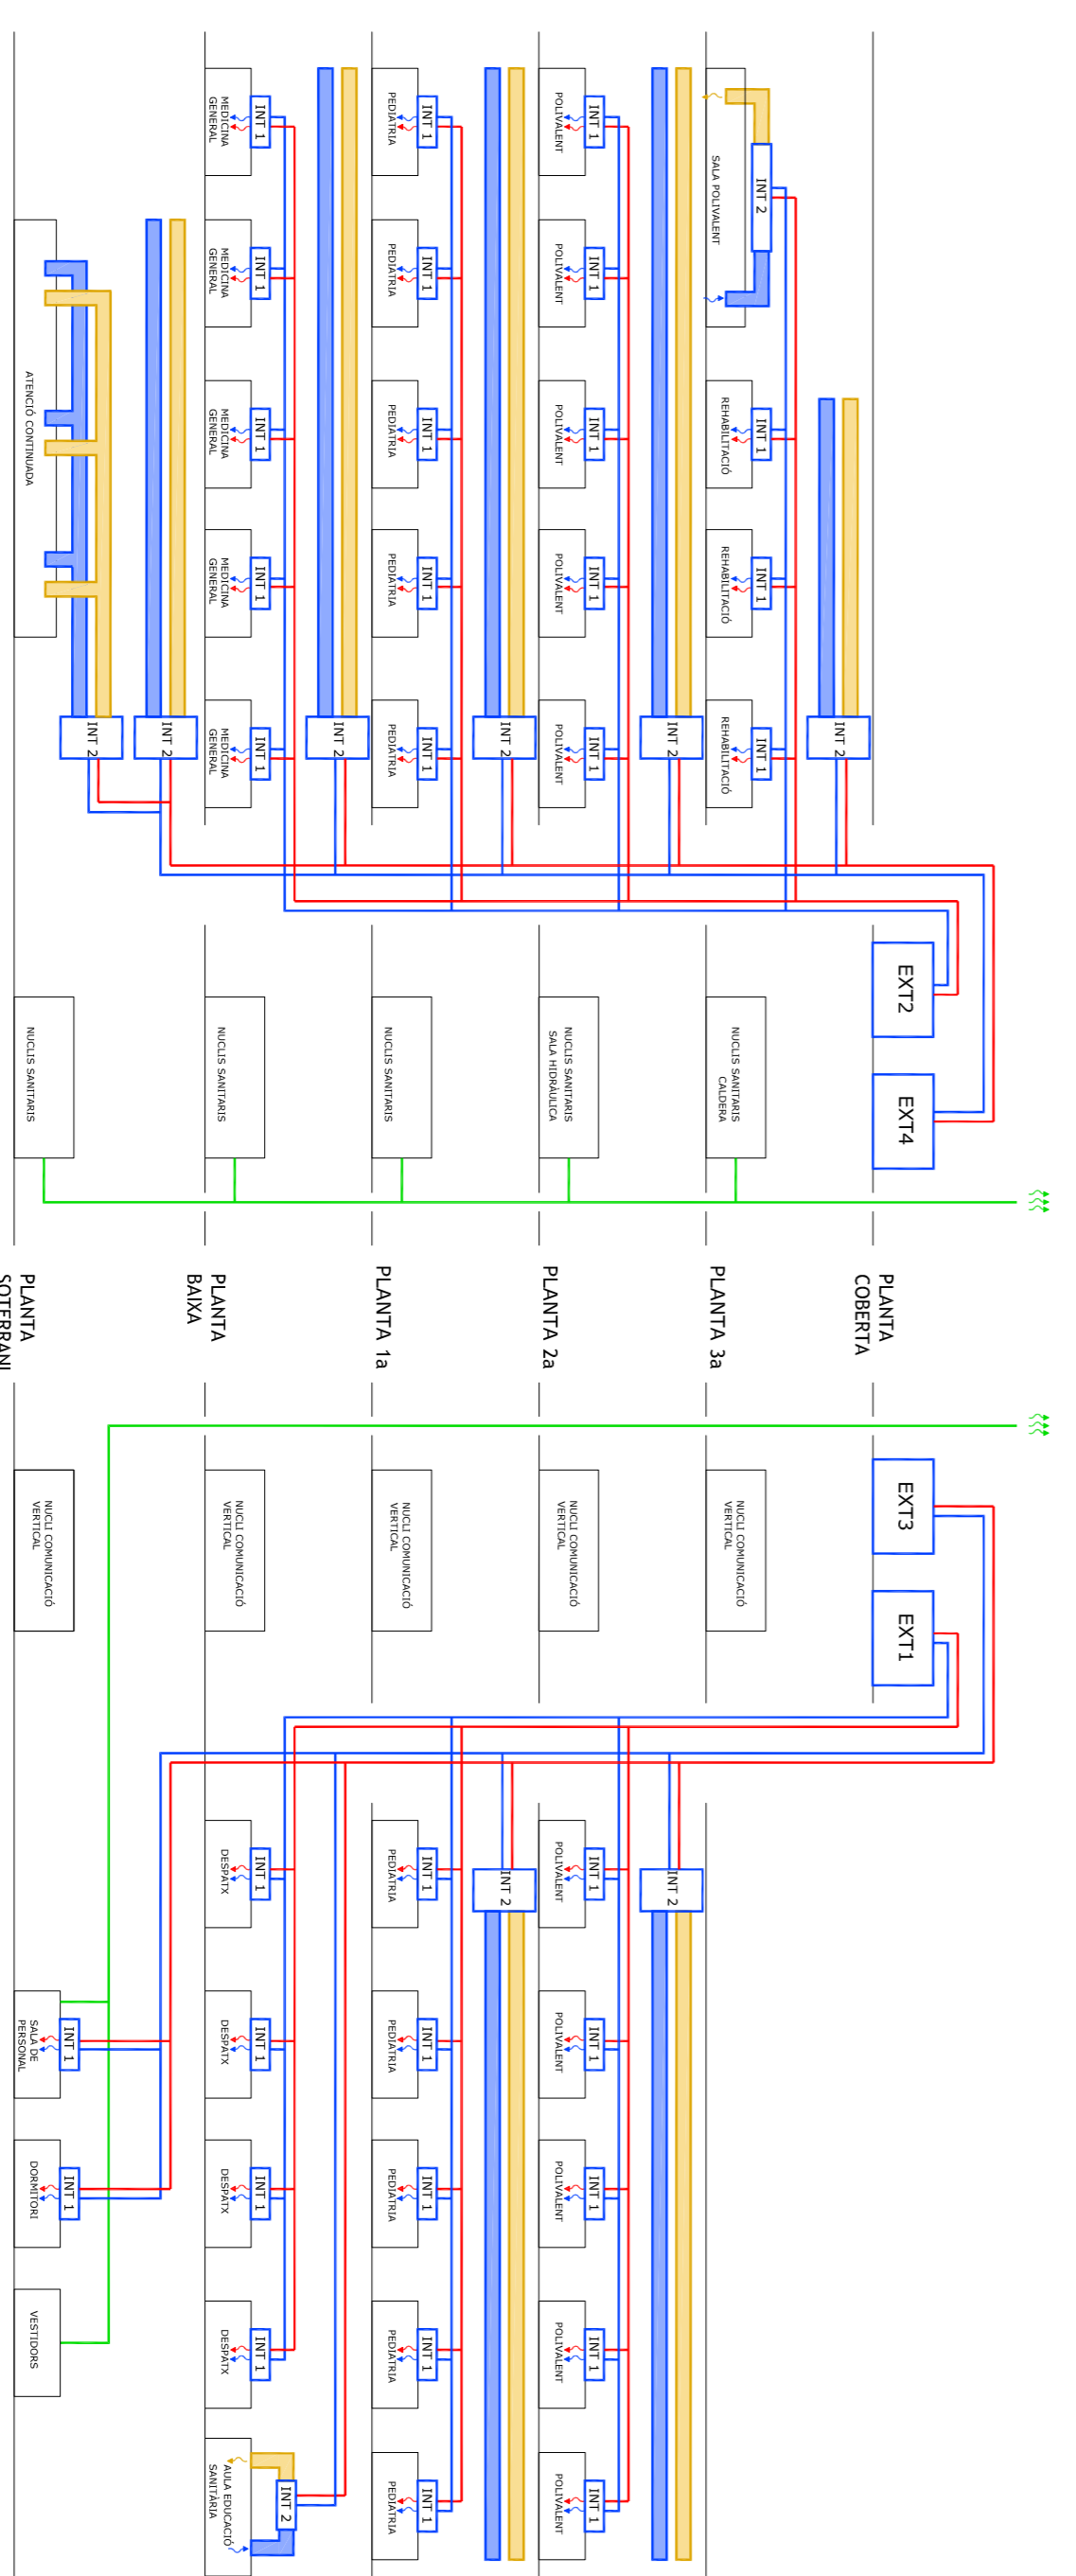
MEDICINA GENERAL
INT 1
MEDICINA GENERAL
INT 1
MEDICINA GENERAL
INT 1
MEDICINA GENERAL
INT 1
MEDICINA GENERAL
INT 1
ATENCIÓ CONTINUADA
INT 2
INT 2
PEDIATRIA
INT 1
PEDIATRIA
INT 1
PEDIATRIA
INT 1
PEDIATRIA
INT 1
PEDIATRIA
INT 1
INT 2
POLIVALENT
INT 1
POLIVALENT
INT 1
POLIVALENT
INT 1
POLIVALENT
INT 1
POLIVALENT
INT 1
INT 2
SALA POLIVALENT
INT 2
REHABILITACIÓ
INT 1
REHABILITACIÓ
INT 1
REHABILITACIÓ
INT 1
INT 2
INT 2
EXT2
EXT4
NUCLIS SANITARIS
NUCLIS SANITARIS
NUCLIS SANITARIS
NUCLIS SANITARIS SALA HIDRÀULICA
NUCLIS SANITARIS CALDERA
PLANTA SOTERRANI
PLANTA BAIXA
PLANTA 1a
PLANTA 2a
PLANTA 3a
PLANTA COBERTA
NUCLI COMUNICACIÓ VERTICAL
NUCLI COMUNICACIÓ VERTICAL
NUCLI COMUNICACIÓ VERTICAL
NUCLI COMUNICACIÓ VERTICAL
NUCLI COMUNICACIÓ VERTICAL
EXT3
EXT1
DESPATX
INT 1
DESPATX
INT 1
DESPATX
INT 1
DESPATX
INT 1
AULA EDUCACIÓ SANITÀRIA
INT 2
PEDIATRIA
INT 1
PEDIATRIA
INT 1
PEDIATRIA
INT 1
PEDIATRIA
INT 1
PEDIATRIA
INT 1
INT 2
POLIVALENT
INT 1
POLIVALENT
INT 1
POLIVALENT
INT 1
POLIVALENT
INT 1
POLIVALENT
INT 1
INT 2
SALA DE PERSONAL
INT 1
DORMITORI
INT 1
VESTIDORS